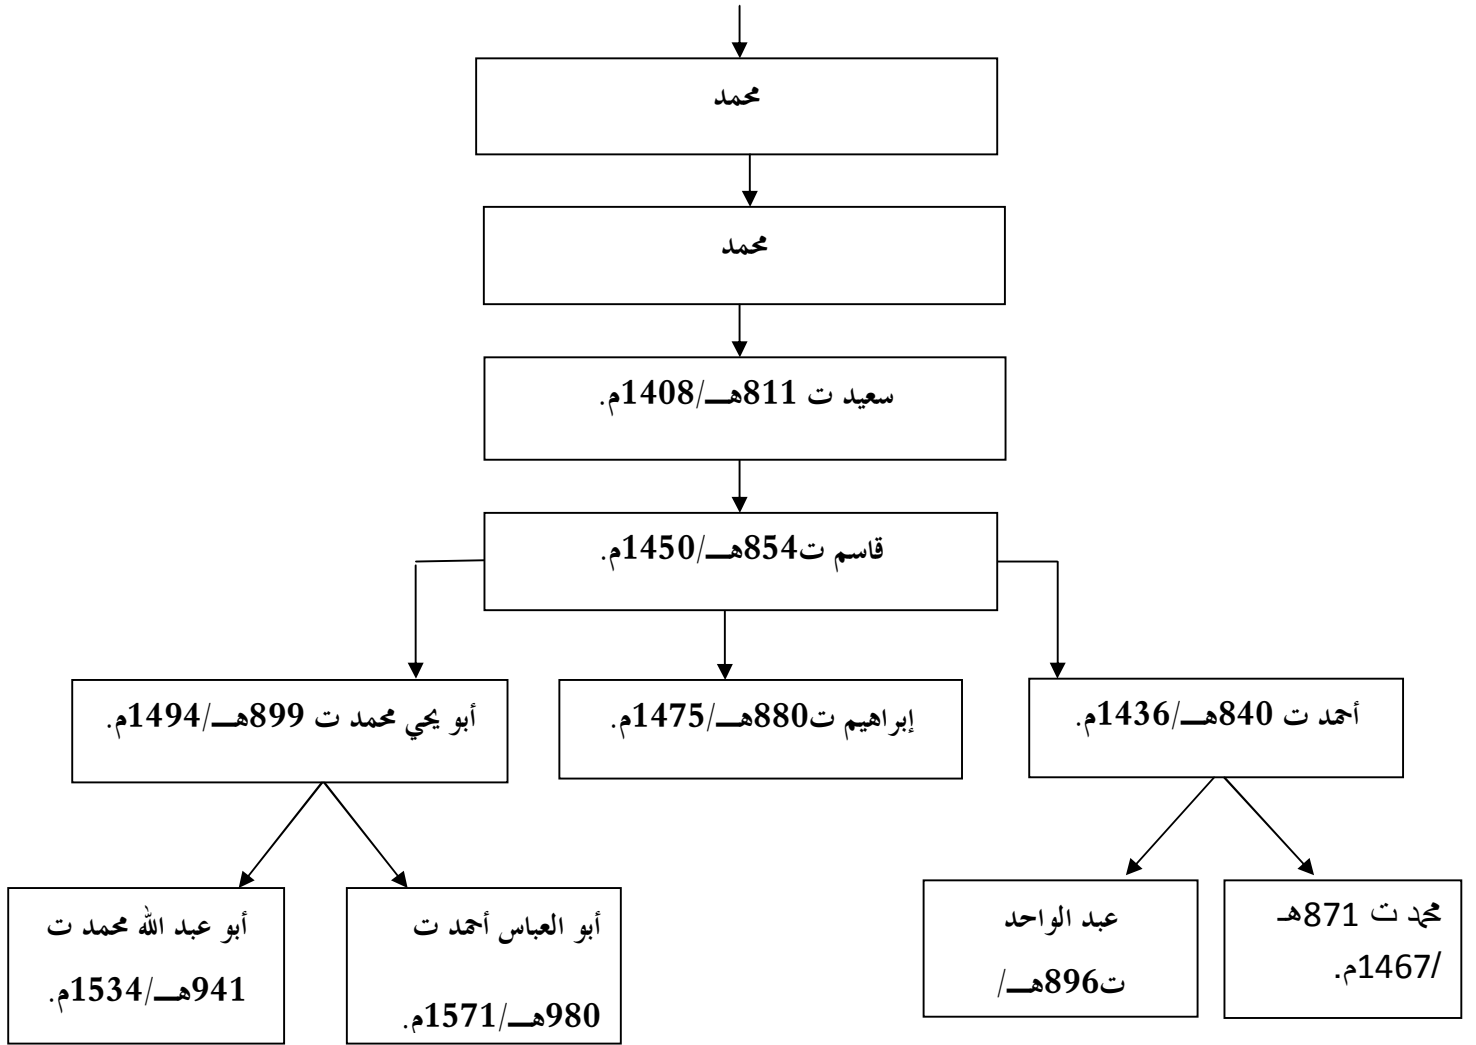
محمد

محمد

سعيد ت 811هـ/1408م.

قاسم ت854هـ/1450م.

أحمد ت 840هـ/1436م.

إبراهيم ت880هـ/1475م.

أبو يحي محمد ت 899هـ/1494م.

محمد ت 871هـ /1467م.

عبد الواحد ت896هـ/

أبو العباس أحمد ت 980هـ/1571م.

أبو عبد الله محمد ت 941هـ/1534م.